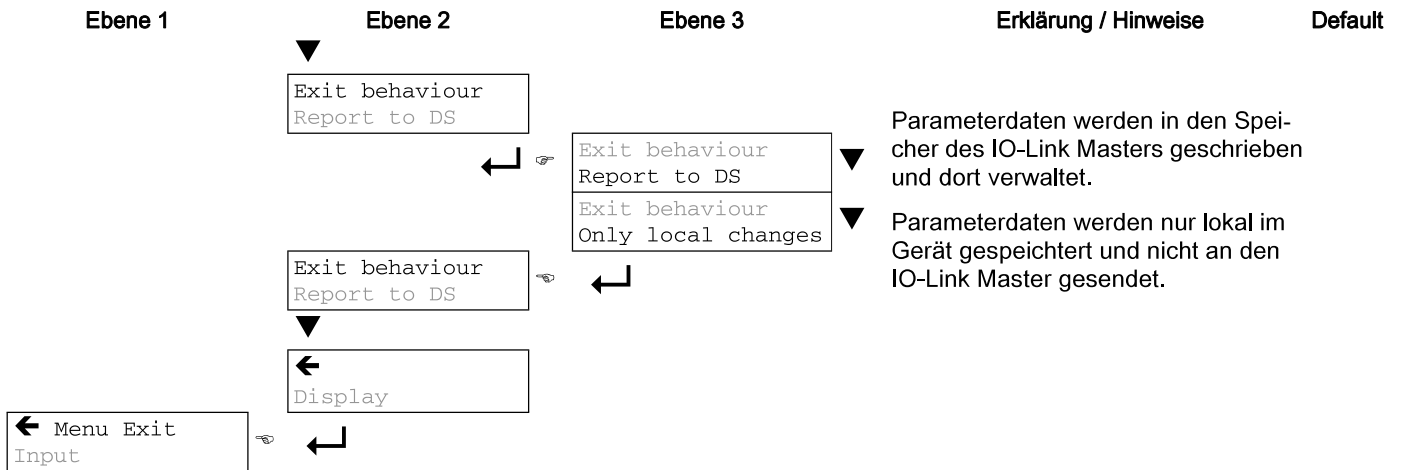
Ebene 1 | Ebene 2 | Ebene 3 | Erklärung / Hinweise | Default

Exit behaviour
Report to DS

Exit behaviour
Report to DS

Parameterdaten werden in den Speicher des IO-Link Masters geschrieben und dort verwaltet.

Exit behaviour
Only local changes

Parameterdaten werden nur lokal im Gerät gespeichtert und nicht an den IO-Link Master gesendet.

Exit behaviour
Report to DS

←
Display

← Menu Exit
Input